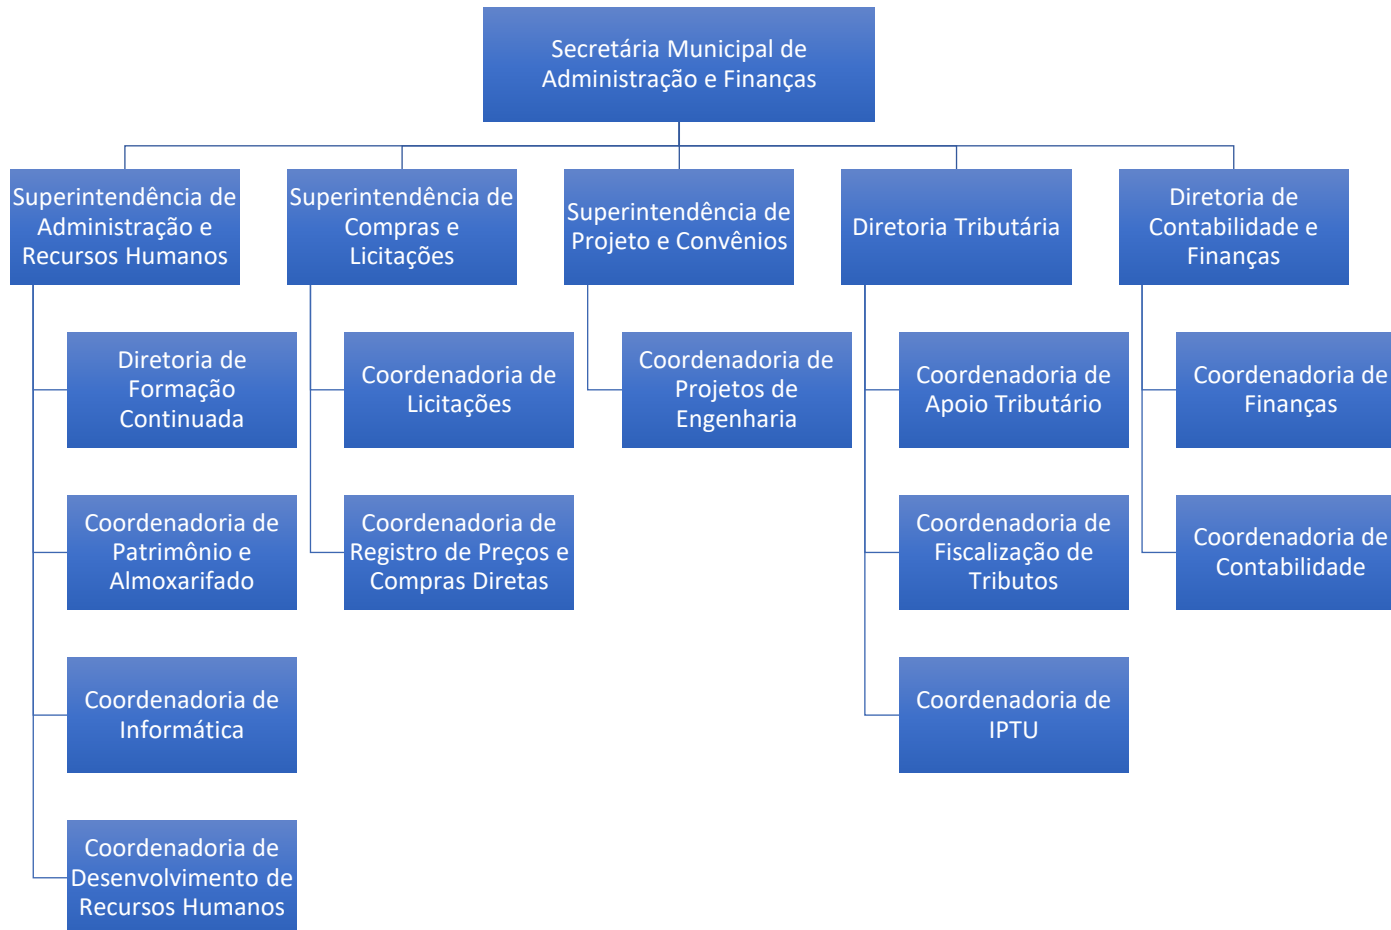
Secretária Municipal de Administração e Finanças

Superintendência de Administração e Recursos Humanos

Diretoria de Formação Continuada

Coordenadoria de Patrimônio e Almoxarifado

Coordenadoria de Informática

Coordenadoria de Desenvolvimento de Recursos Humanos

Superintendência de Compras e Licitações

Coordenadoria de Licitações

Coordenadoria de Registro de Preços e Compras Diretas

Superintendência de Projeto e Convênios

Coordenadoria de Projetos de Engenharia

Diretoria Tributária

Coordenadoria de Apoio Tributário

Coordenadoria de Fiscalização de Tributos

Coordenadoria de IPTU

Diretoria de Contabilidade e Finanças

Coordenadoria de Finanças

Coordenadoria de Contabilidade